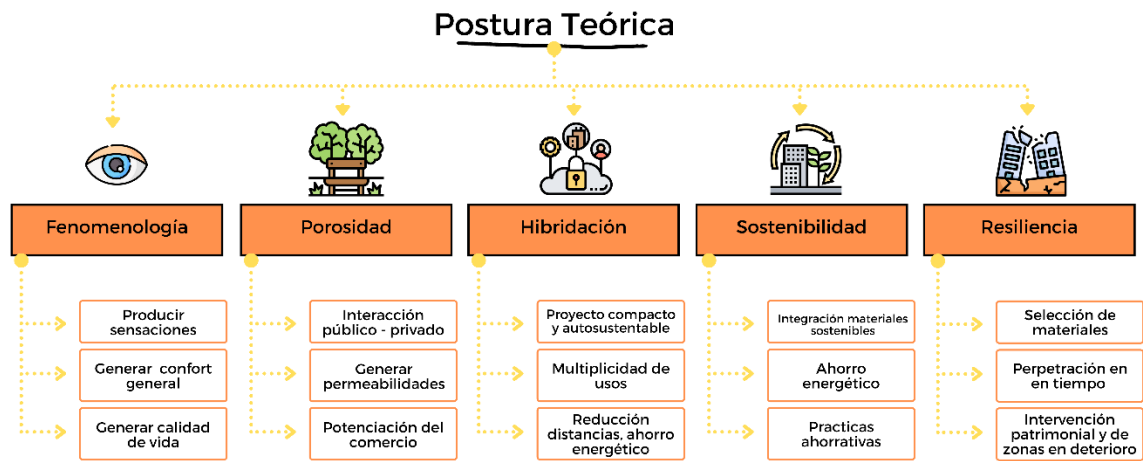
Postura Teórica

Fenomenología

Producir sensaciones

Generar confort general

Generar calidad de vida

Porosidad

Interacción público - privado

Generar permeabilidades

Potenciación del comercio

Hibridación

Proyecto compacto y autosustentable

Multiplicidad de usos

Reducción distancias, ahorro energético

Sostenibilidad

Integración materiales sostenibles

Ahorro energético

Practicas ahorrativas

Resiliencia

Selección de materiales

Perpetración en en tiempo

Intervención patrimonial y de zonas en deterioro